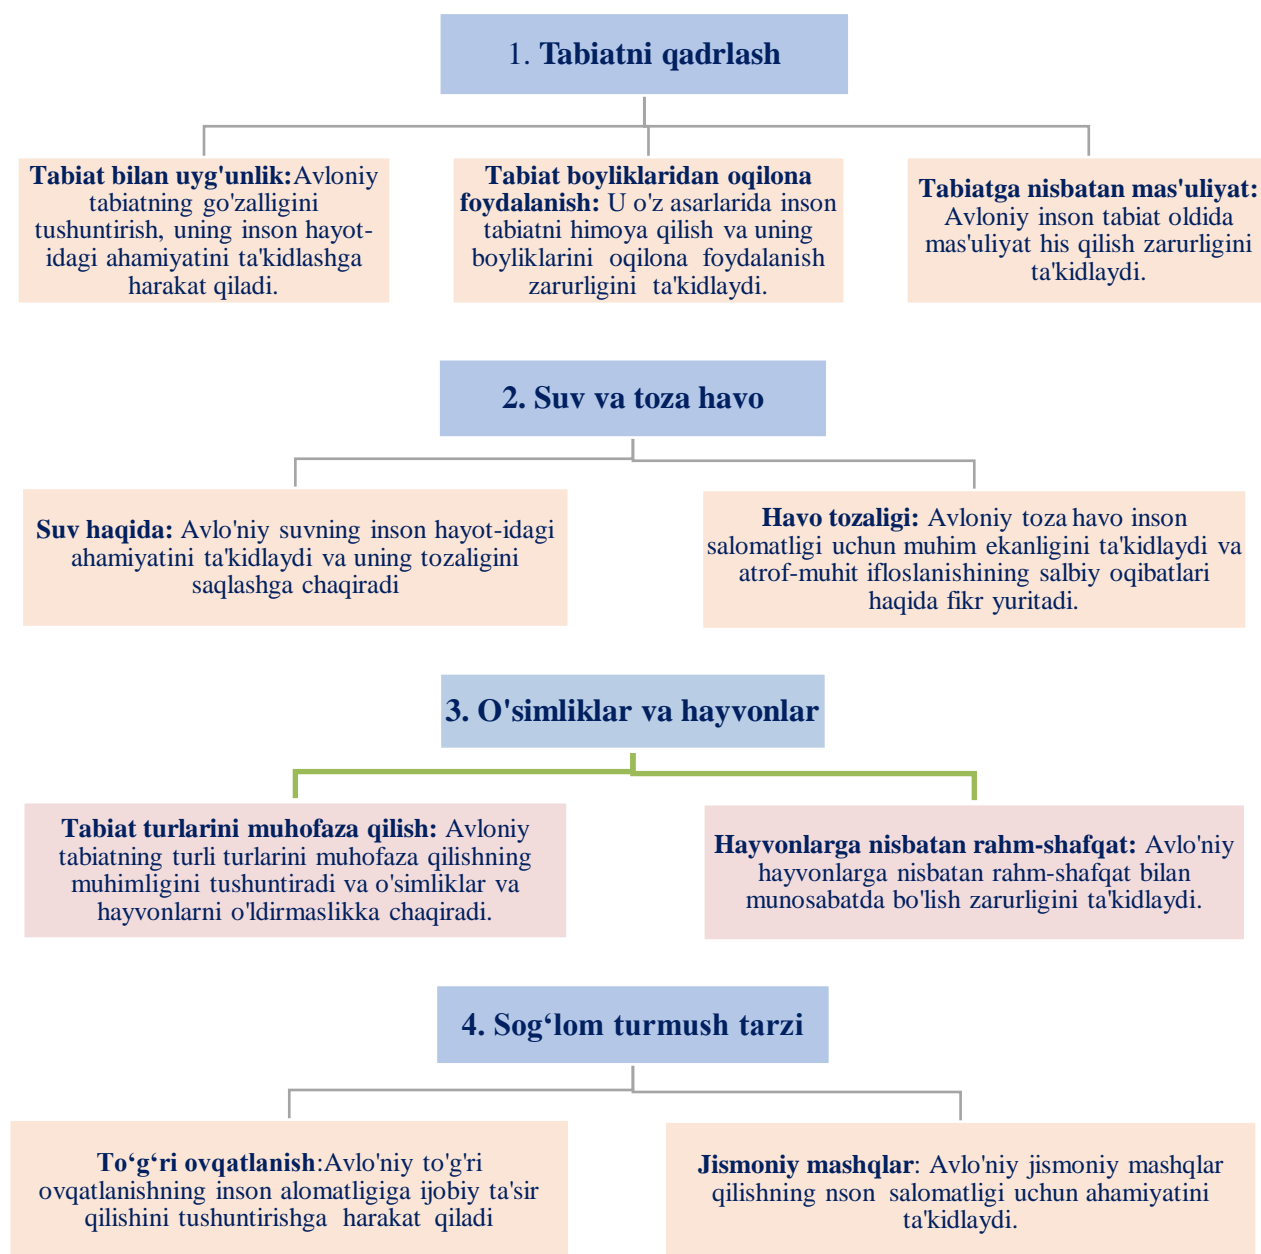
1. Tabiatni qadrlash

Tabiat bilan uyg'unlik:Avloniy tabiatning go'zalligini tushuntirish, uning inson hayot-idagi ahamiyatini ta'kidlashga harakat qiladi.

Tabiat boyliklaridan oqilona foydalanish: U o'z asarlarida inson tabiatni himoya qilish va uning boyliklarini oqilona foydalanish zarurligini ta'kidlaydi.

Tabiatga nisbatan mas'uliyat: Avloniy inson tabiat oldida mas'uliyat his qilish zarurligini ta'kidlaydi.

2. Suv va toza havo

Suv haqida: Avlo'niy suvning inson hayot-idagi ahamiyatini ta'kidlaydi va uning tozaligini saqlashga chaqiradi

Havo tozaligi: Avloniy toza havo inson salomatligi uchun muhim ekanligini ta'kidlaydi va atrof-muhit ifloslanishining salbiy oqibatlari haqida fikr yuritadi.

3. O'simliklar va hayvonlar

Tabiat turlarini muhofaza qilish: Avloniy tabiatning turli turlarini muhofaza qilishning muhimligini tushuntiradi va o'simliklar va hayvonlarni o'ldirmaslikka chaqiradi.

Hayvonlarga nisbatan rahm-shafqat: Avlo'niy hayvonlarga nisbatan rahm-shafqat bilan munosabatda bo'lish zarurligini ta'kidlaydi.

4. Sog‘lom turmush tarzi

To‘g‘ri ovqatlanish:Avlo'niy to'g'ri ovqatlanishning inson alomatligiga ijobiy ta'sir qilishini tushuntirishga harakat qiladi

Jismoniy mashqlar: Avlo'niy jismoniy mashqlar qilishning nson salomatligi uchun ahamiyatini ta'kidlaydi.